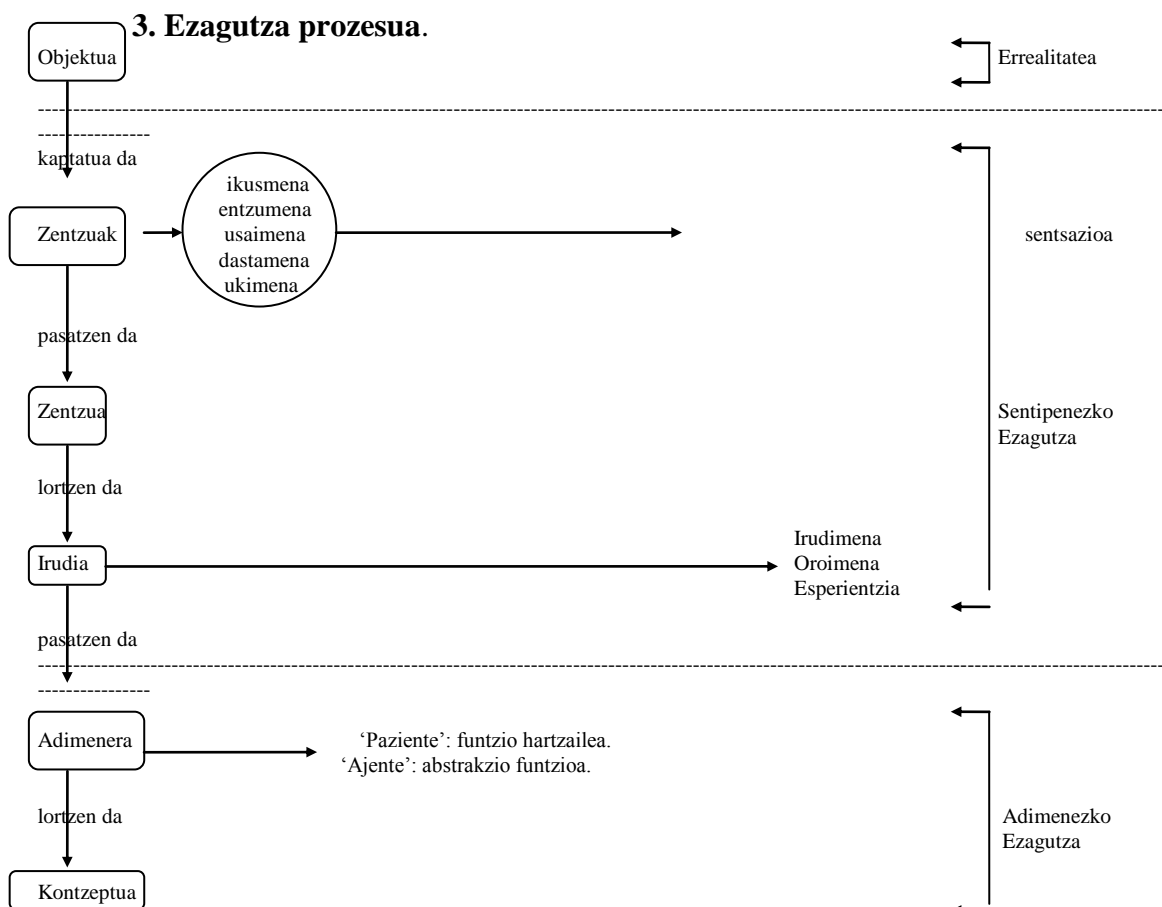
3. Ezagutza prozesua.

Objektua

Errealitatea

kaptatua da

Zentzuak

ikusmena
entzumena
usaimena
dastamena
ukimena

sentsazioa

pasatzen da

Zentzua

Sentipenezko Ezagutza

lortzen da

Irudia

Irudimena
Oroimena
Esperientzia

pasatzen da

Adimenera

'Paziente': funtzio hartzailea.
'Ajente': abstrakzio funtzioa.

lortzen da

Adimenezko Ezagutza

Kontzeptua